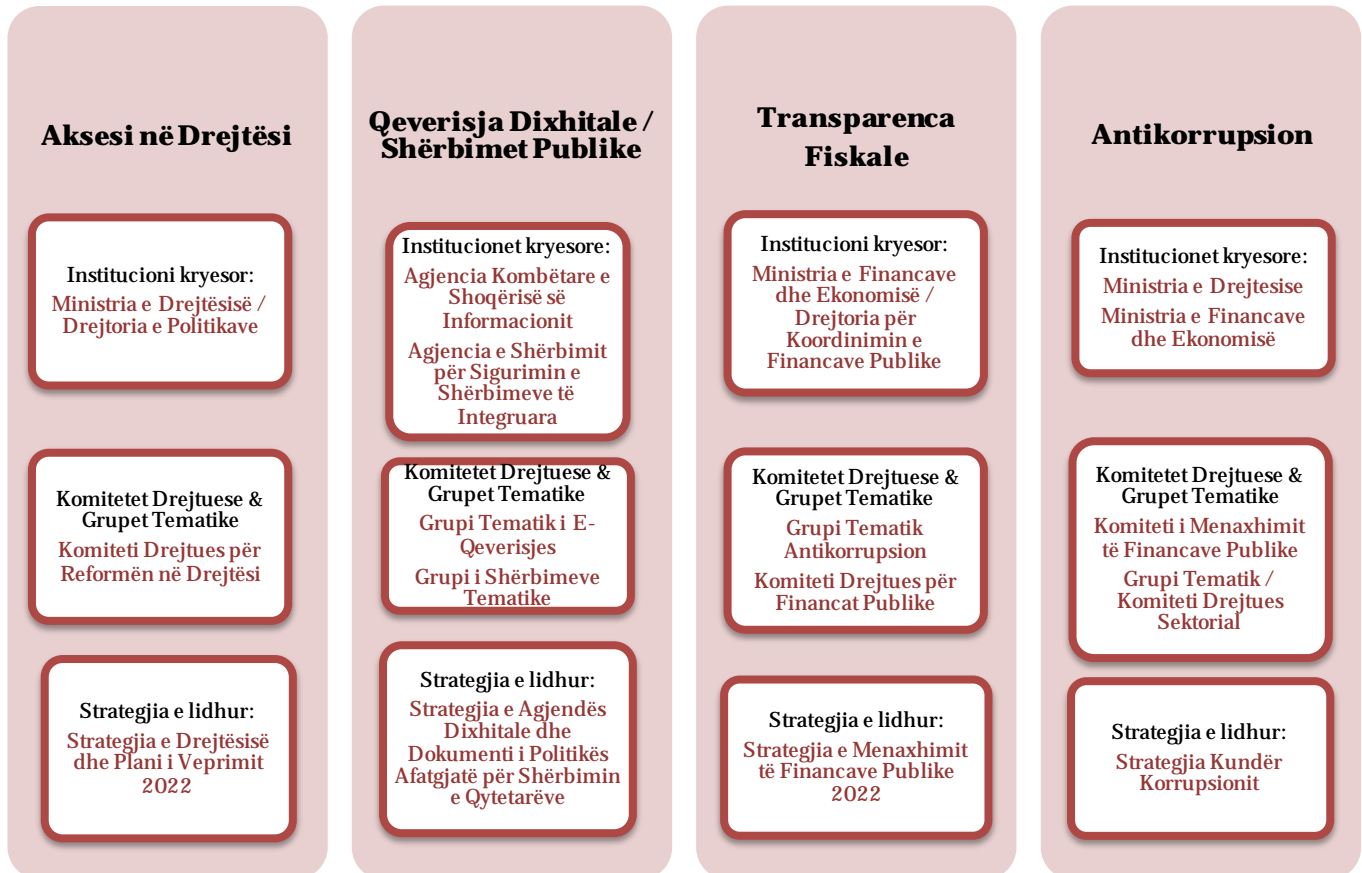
Aksesi në Drejtësi

Institucioni kryesor:
Ministria e Drejtësisë / Drejtoria e Politikave

Komitetet Drejtuese & Grupet Tematike
Komiteti Drejtues për Reformën në Drejtësi

Strategjia e lidhur:
Strategjia e Drejtësisë dhe Plani i Veprimit 2022

Qeverisja Dixhitale / Shërbimet Publike

Institucionet kryesore:
Agjencia Kombëtare e Shoqërisë së Informacionit
Agjencia e Shërbimit për Sigurimin e Shërbimeve të Integruara

Komitetet Drejtuese & Grupet Tematike
Grupi Tematik i E-Qeverisjes
Grupi i Shërbimeve Tematike

Strategjia e lidhur:
Strategjia e Agjendës Dixhitale dhe Dokumenti i Politikës Afatgjatë për Shërbimin e Qytetarëve

Transparenca Fiskale

Institucioni kryesor:
Ministria e Financave dhe Ekonomisë / Drejtoria për Koordinimin e Financave Publike

Komitetet Drejtuese & Grupet Tematike
Grupi Tematik Antikorrupsion
Komiteti Drejtues për Financat Publike

Strategjia e lidhur:
Strategjia e Menaxhimit të Financave Publike 2022

Antikorrupsion

Institucionet kryesore:
Ministria e Drejtesise
Ministria e Financave dhe Ekonomisë

Komitetet Drejtuese & Grupet Tematike
Komiteti i Menaxhimit të Financave Publike
Grupi Tematik / Komiteti Drejtues Sektorial

Strategjia e lidhur:
Strategjia Kundër Korrupsionit